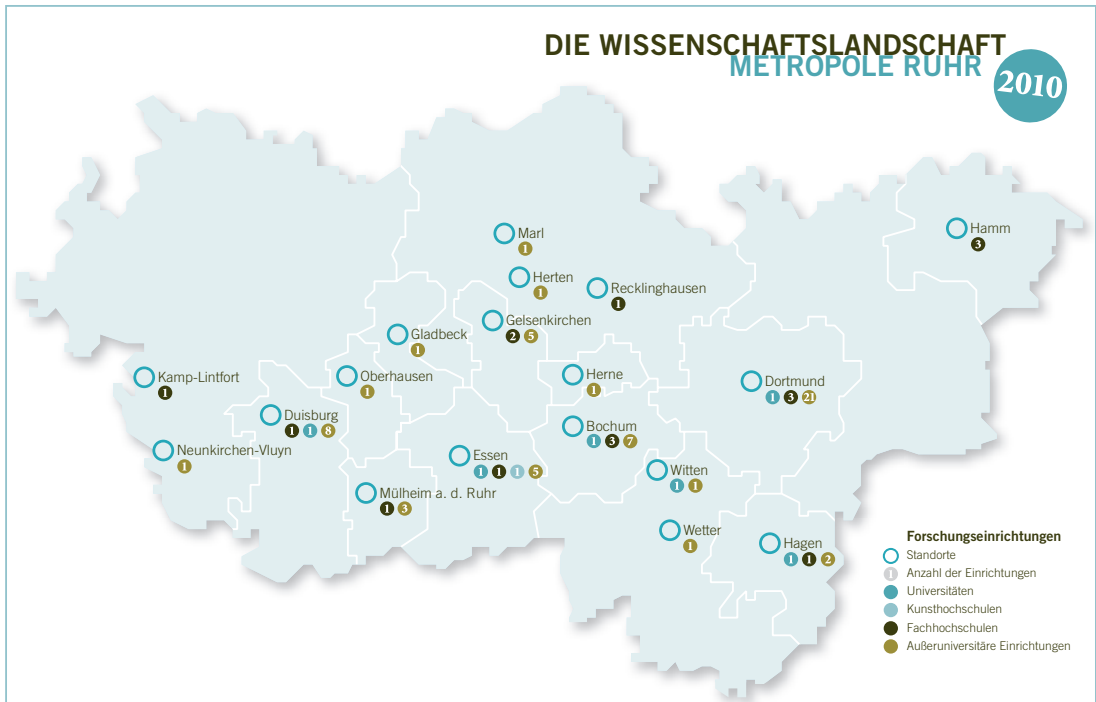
DIE WISSENSCHAFTSLANDSCHAFT
METROPOLE RUHR
2010

Marl
1

Herten
1

Recklinghausen
1

Hamm
3

Gelsenkirchen
2 5

Gladbeck
1

Kamp-Lintfort
1

Oberhausen
1

Herne
1

Dortmund
1 3 21

Duisburg
1 1 8

Bochum
1 3 7

Neunkirchen-Vluyn
1

Essen
1 1 1 5

Witten
1 1

Mülheim a. d. Ruhr
1 3

Wetter
1

Hagen
1 1 2

Forschungseinrichtungen
Standorte
1 Anzahl der Einrichtungen
Universitäten
Kunsthochschulen
Fachhochschulen
Außeruniversitäre Einrichtungen